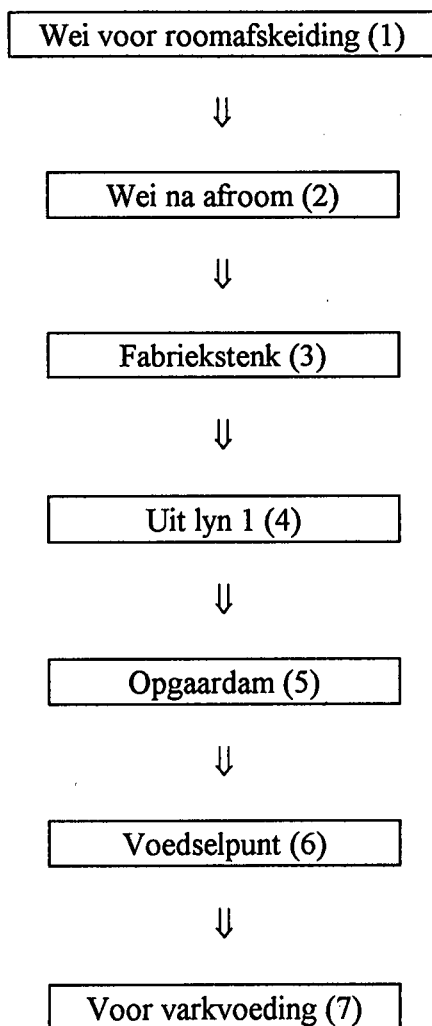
Wei voor roomafskeiding (1)

$\Downarrow$

Wei na afroom (2)

$\Downarrow$

Fabriekstenk (3)

$\Downarrow$

Uit lyn 1 (4)

$\Downarrow$

Opgaardam (5)

$\Downarrow$

Voedselpunt (6)

$\Downarrow$

Voor varkvoeding (7)